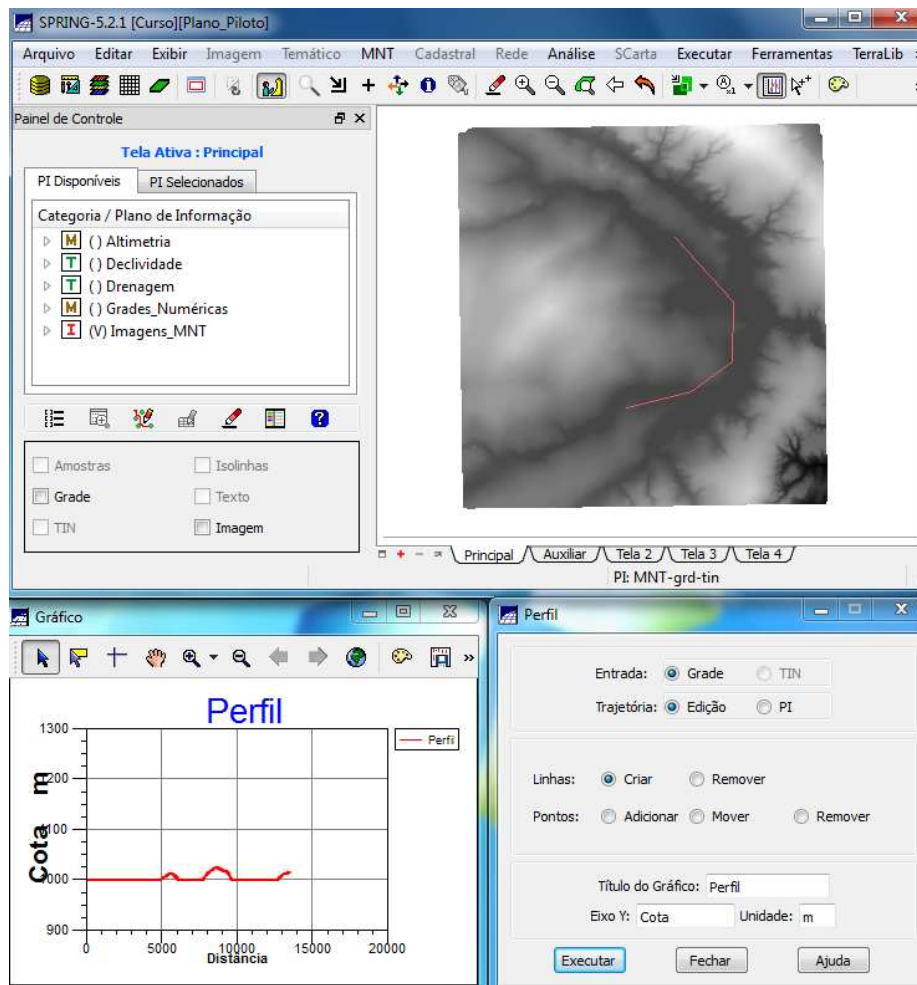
SPRING-5.2.1 [Curso][Plano_Piloto]

Arquivo Editar Exibir Imagem Temático MNT Cadastral Rede Análise SCarta Executar Ferramentas TerraLib

Painel de Controle

Tela Ativa : Principal

PI Disponíveis PI Selecionados

Categoria / Plano de Informação
() Altimetria
() Declividade
() Drenagem
() Grades_Numéricas
(V) Imagens_MNT

Amostras Isolinhas
Grade Texto
TIN Imagem

Principal Auxiliar Tela 2 Tela 3 Tela 4
PI: MNT-grd-tin

Gráfico

Perfil

Perfil

1300
1200
1100
1000
900

Cota m

0 5000 10000 15000 20000
Distância

Perfil

Entrada: Grade TIN
Trajetória: Edição PI

Linhas: Criar Remover
Pontos: Adicionar Mover Remover

Título do Gráfico: Perfil
Eixo Y: Cota Unidade: m

Executar Fechar Ajuda